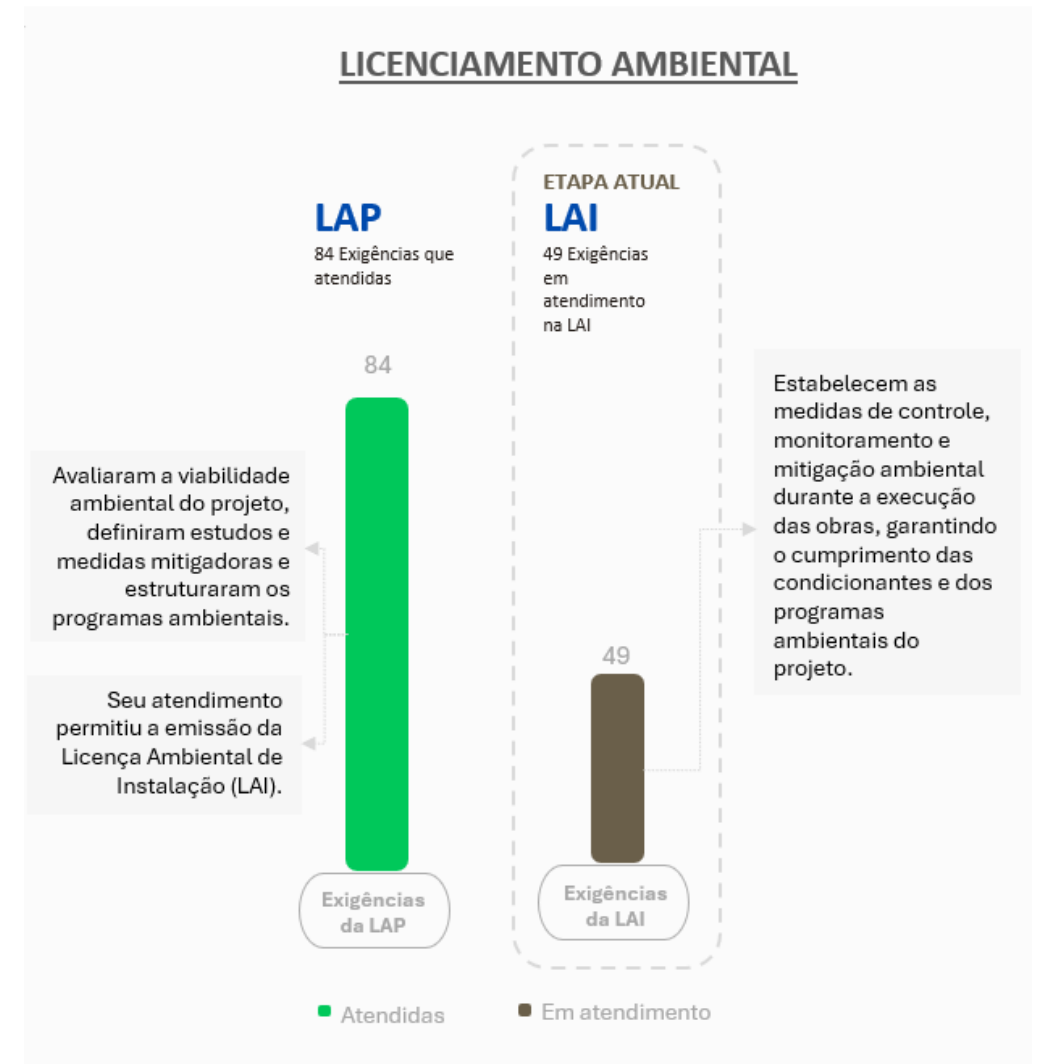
LICENCIAMENTO AMBIENTAL

LAP
84 Exigências que atendidas

ETAPA ATUAL
LAI
49 Exigências em atendimento na LAI

84

Avaliaram a viabilidade ambiental do projeto, definiram estudos e medidas mitigadoras e estruturaram os programas ambientais.

Seu atendimento permitiu a emissão da Licença Ambiental de Instalação (LAI).

Estabelecem as medidas de controle, monitoramento e mitigação ambiental durante a execução das obras, garantindo o cumprimento das condicionantes e dos programas ambientais do projeto.

49

Exigências da LAP

Exigências da LAI

Atendidas

Em atendimento